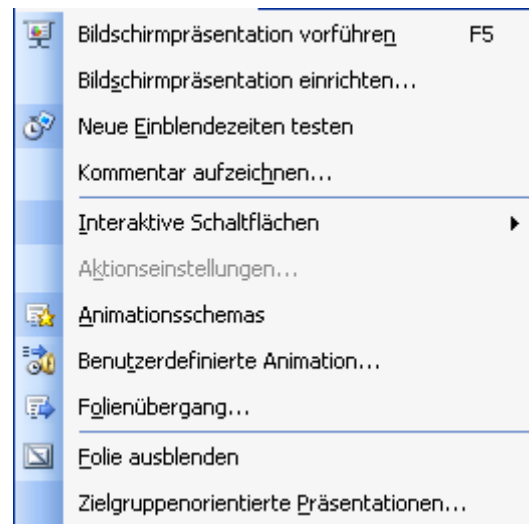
Bildschirmpräsentation vorführen F5
Bildschirmpräsentation einrichten...
Neue Einblendezeiten testen
Kommentar aufzeichnen...
Interaktive Schaltflächen
Aktionseinstellungen...
Animationsschemas
Benutzerdefinierte Animation...
Folienübergang...
Folie ausblenden
Zielgruppenorientierte Präsentationen...